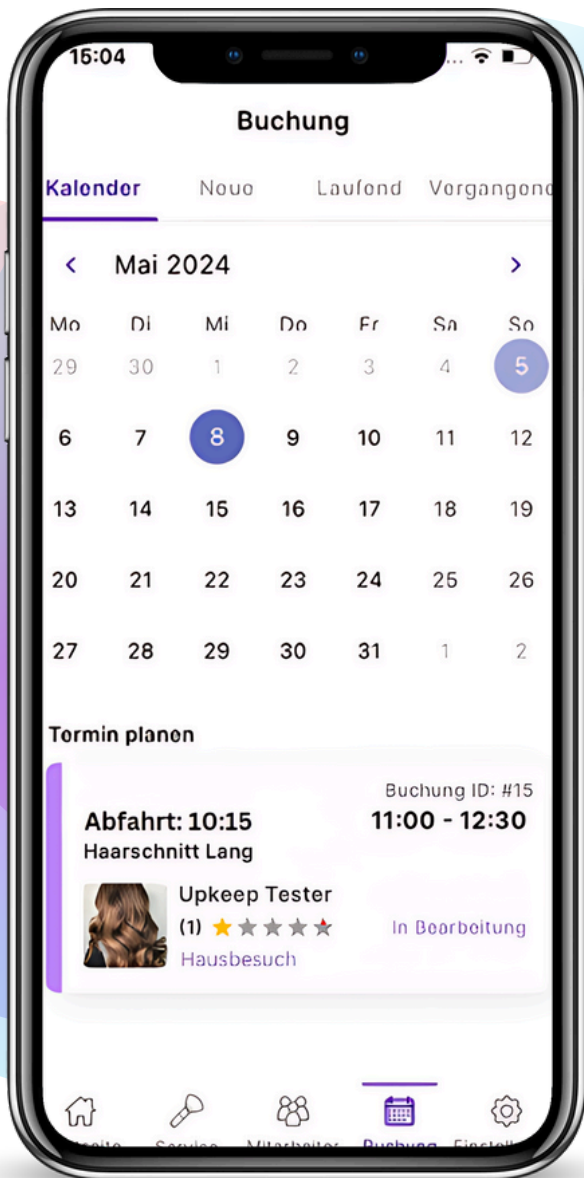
15:04

Buchung

Kalender Neue Laufend Vergangen

< Mai 2024 >

| Mo | Di | Mi | Do | Fr | Sa | So |
|---|---|---|---|---|---|---|
| 29 | 30 | 1 | 2 | 3 | 4 | 5 |
| 6 | 7 | 8 | 9 | 10 | 11 | 12 |
| 13 | 14 | 15 | 16 | 17 | 18 | 19 |
| 20 | 21 | 22 | 23 | 24 | 25 | 26 |
| 27 | 28 | 29 | 30 | 31 | 1 | 2 |

Termin planen

Buchung ID: #15

Abfahrt: 10:15

11:00 - 12:30

Haarschnitt Lang

Upkeep Tester

(1)

Hausbesuch

In Bearbeitung

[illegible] Service Mitarbeiter Buchung Einstell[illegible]